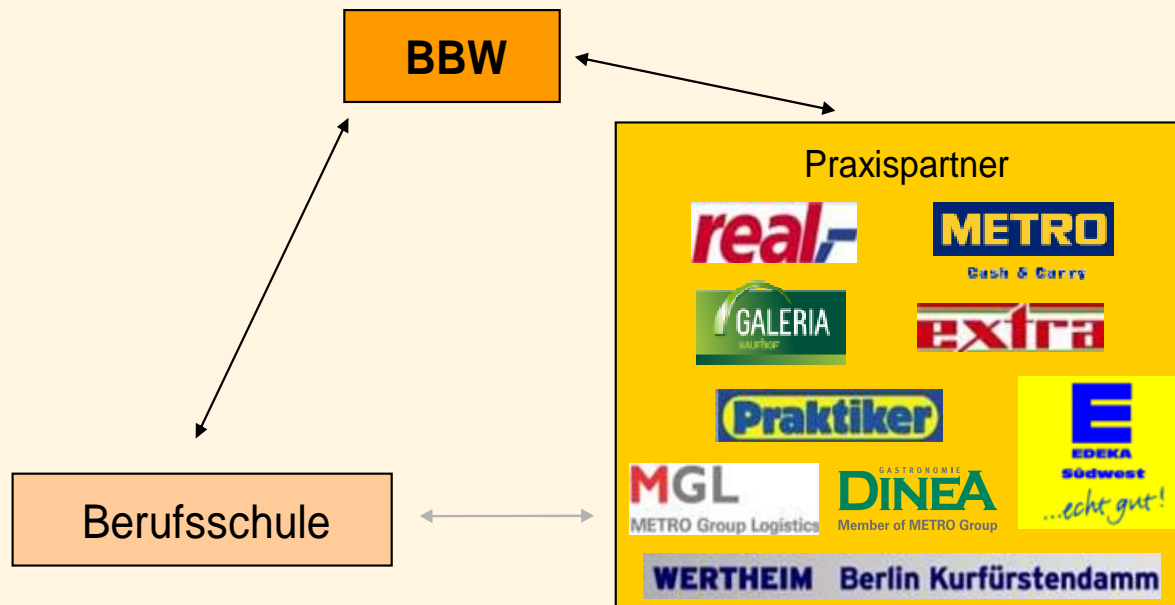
BBW

Praxispartner

real,-

METRO
Cash & Carry

GALERIA
KAUFHOF

extra

Praktiker

E
EDEKA
Südwest
...echt gut!

MGL
METRO Group Logistics

GASTRONOMIE
DINEA
Member of METRO Group

WERTHEIM Berlin Kurfürstendamm

Berufsschule